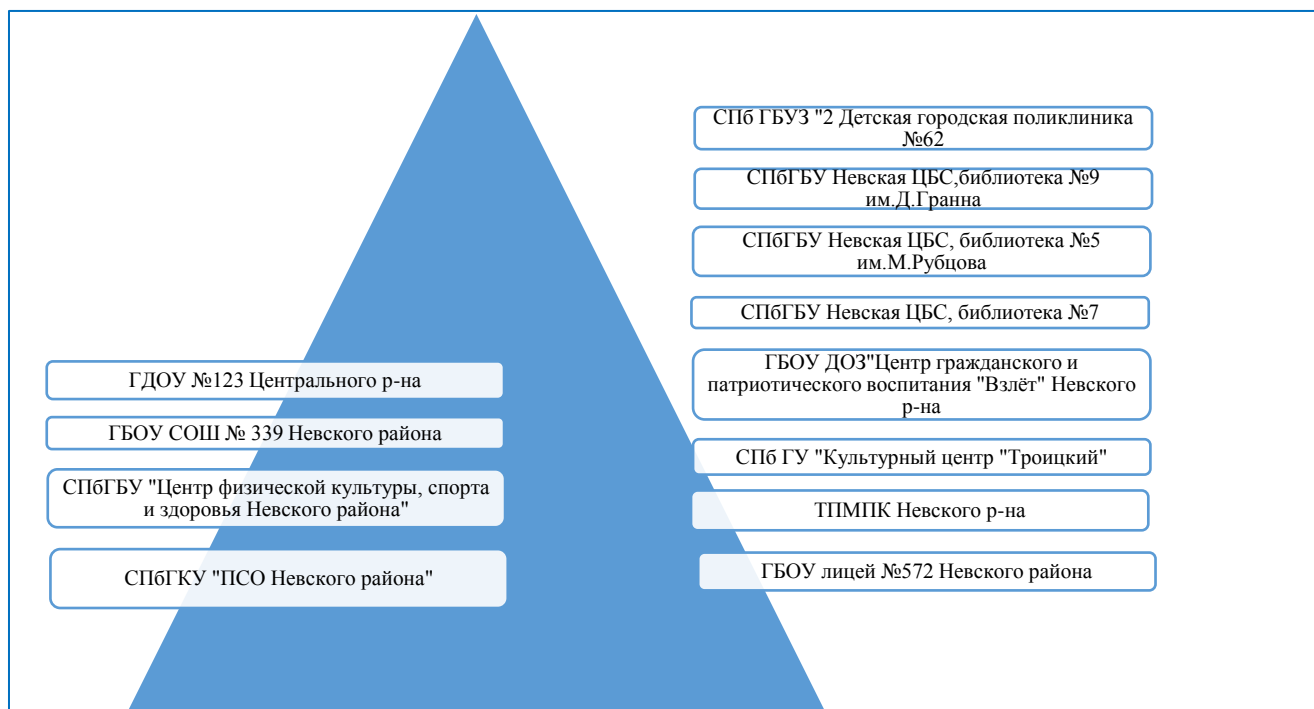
СПб ГБУЗ "2 Детская городская поликлиника №62

СПбГБУ Невская ЦБС,библиотека №9 им.Д.Гранна

СПбГБУ Невская ЦБС, библиотека №5 им.М.Рубцова

СПбГБУ Невская ЦБС, библиотека №7

ГБОУ ДОЗ"Центр гражданского и патриотического воспитания "Взлёт" Невского р-на

СПб ГУ "Культурный центр "Троицкий"

ТПМПК Невского р-на

ГБОУ лицей №572 Невского района

ГДОУ №123 Центрального р-на

ГБОУ СОШ № 339 Невского района

СПбГБУ "Центр физической культуры, спорта и здоровья Невского района"

СПбГКУ "ПСО Невского района"